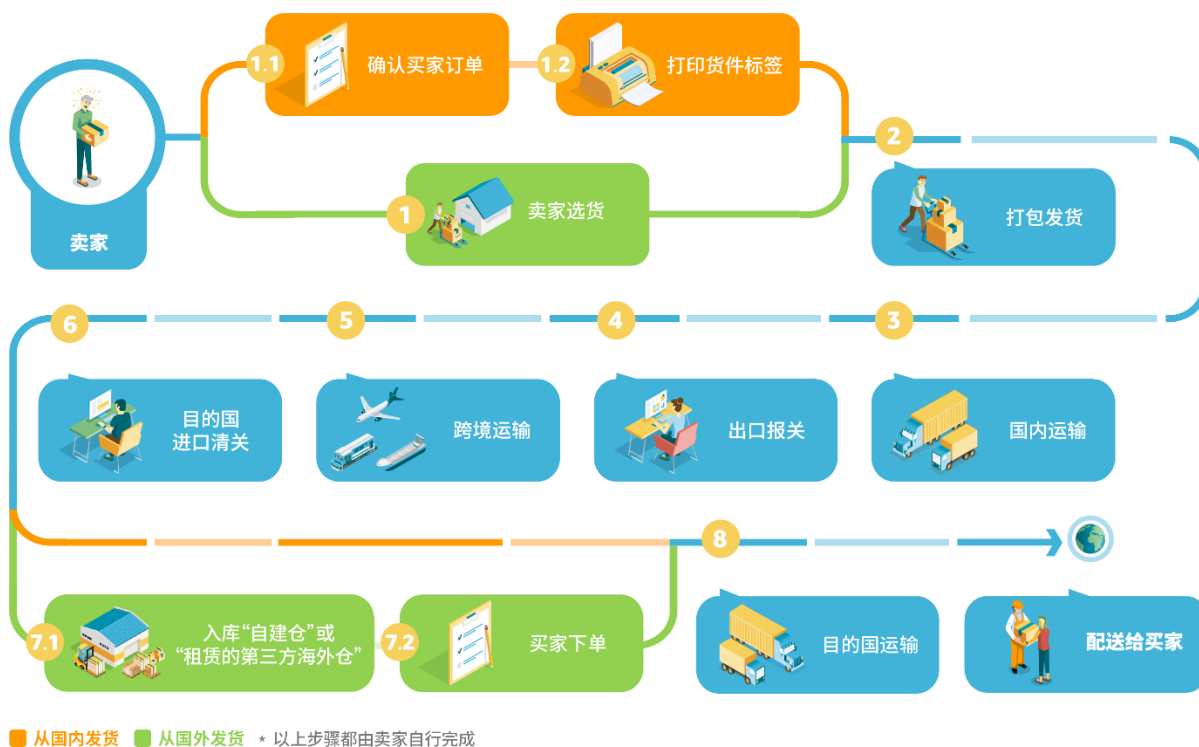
卖家

1.1 确认买家订单

1.2 打印货件标签

1 卖家选货

2 打包发货

3 国内运输

4 出口报关

5 跨境运输

6 目的国进口清关

7.1 入库“自建仓”或“租赁的第三方海外仓”

7.2 买家下单

8 目的国运输

配送给买家

从国内发货 从国外发货 * 以上步骤都由卖家自行完成